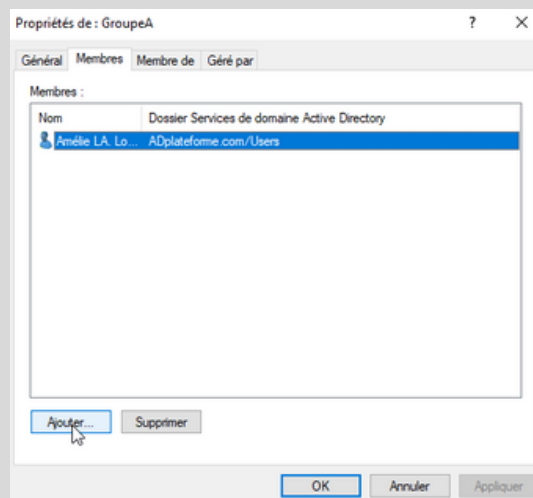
Propriétés de : GroupeA ? ×

Général | Membres | Membre de | Géré par

Membres :

| Nom | Dossier Services de domaine Active Directory |
|---|---|
| Amélie LA. Lo... | ADplateforme.com/Users |

Ajouter... Supprimer

OK Annuler Appliquer